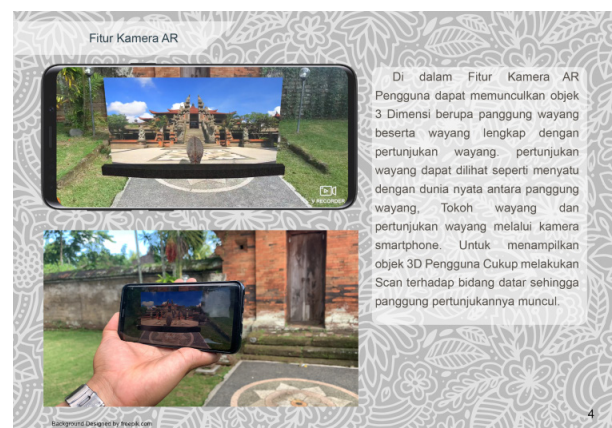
Fitur Kamera AR

Di dalam Fitur Kamera AR Pengguna dapat memunculkan objek 3 Dimensi berupa panggung wayang beserta wayang lengkap dengan pertunjukan wayang. pertunjukan wayang dapat dilihat seperti menyatu dengan dunia nyata antara panggung wayang, Tokoh wayang dan pertunjukan wayang melalui kamera smartphone. Untuk menampilkan objek 3D Pengguna Cukup melakukan Scan terhadap bidang datar sehingga panggung pertunjukannya muncul.

V RECORDER

background Designed by freepik.com

4